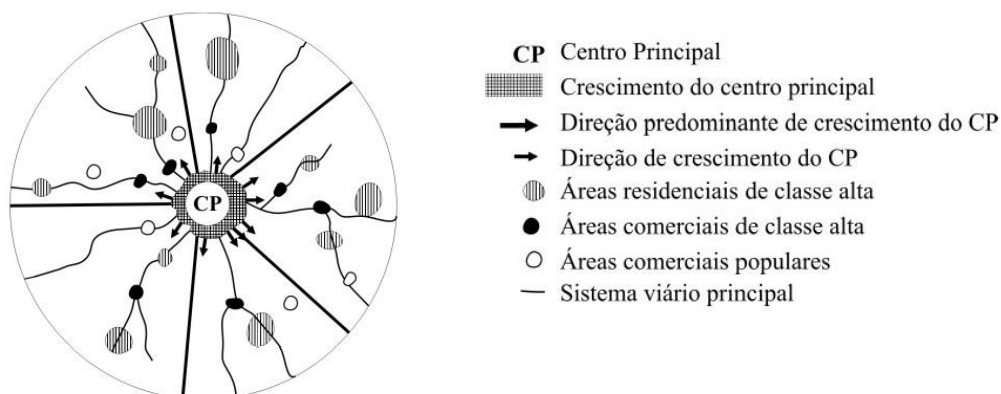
CP

CP Centro Principal
Crescimento do centro principal
Direção predominante de crescimento do CP
Direção de crescimento do CP
Áreas residenciais de classe alta
Áreas comerciais de classe alta
Áreas comerciais populares
Sistema viário principal